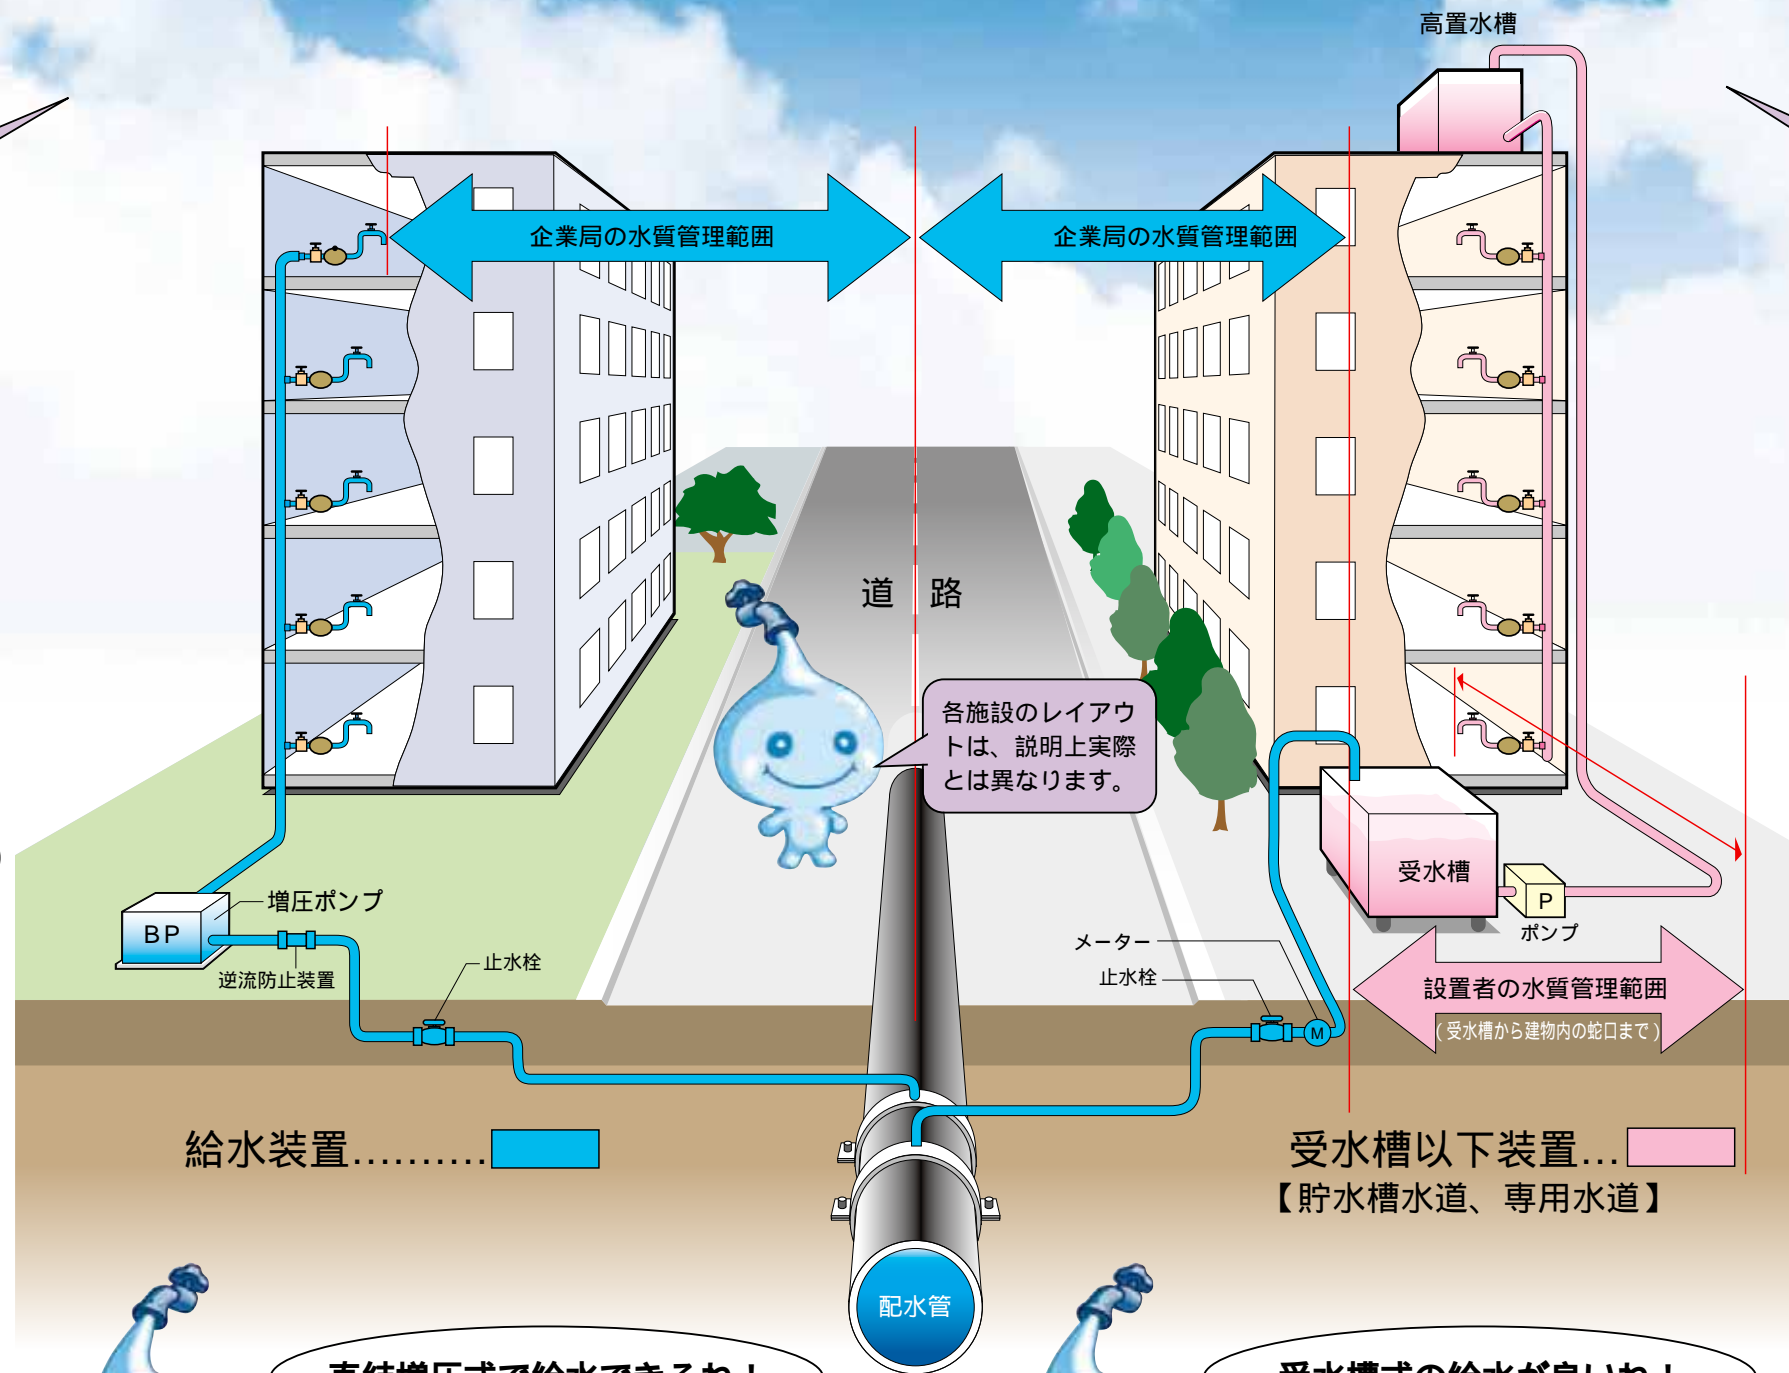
高置水槽

企業局の水質管理範囲

企業局の水質管理範囲

道　路

各施設のレイアウトは、説明上実際とは異なります。

受水槽

P

ポンプ

BP

増圧ポンプ

逆流防止装置

止水栓

メーター

止水栓

M

設置者の水質管理範囲
（受水槽から建物内の蛇口まで）

給水装置..........

受水槽以下装置...
【貯水槽水道、専用水道】

配水管

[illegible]

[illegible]